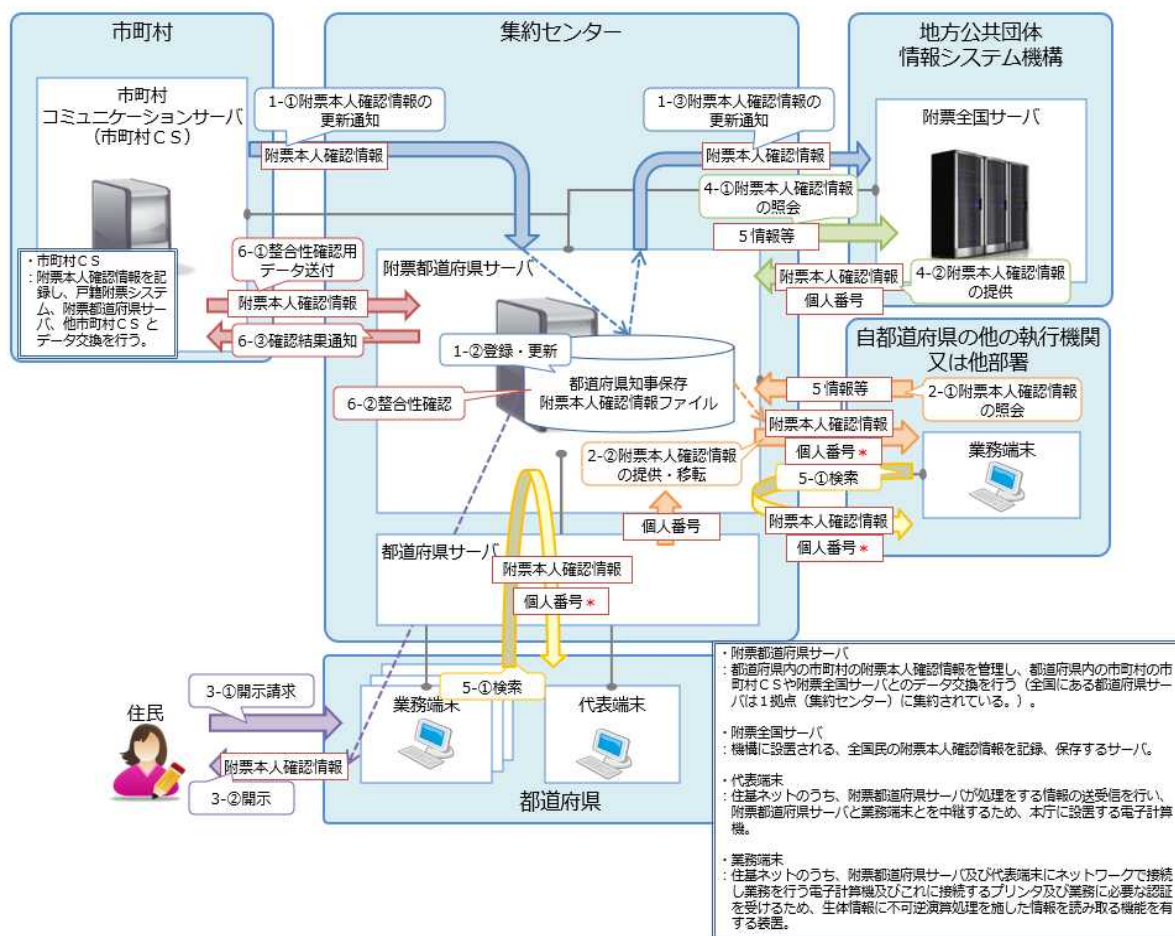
市町村

市町村
コミュニケーションサーバ
（市町村ＣＳ）

・市町村ＣＳ
：附票本人確認情報を記録し、戸籍附票システム、附票都道府県サーバ、他市町村ＣＳとデータ交換を行う。

集約センター

1-①附票本人確認情報の更新通知

附票本人確認情報

1-③附票本人確認情報の更新通知

附票本人確認情報

地方公共団体
情報システム機構

附票全国サーバ

4-①附票本人確認情報の照会

5 情報等

附票本人確認情報

個人番号

4-②附票本人確認情報の提供

6-①整合性確認用データ送付

附票本人確認情報

6-③確認結果通知

附票都道府県サーバ

1-②登録・更新

都道府県知事保存
附票本人確認情報ファイル

6-②整合性確認

自都道府県の他の執行機関又は他部署

5 情報等

2-①附票本人確認情報の照会

附票本人確認情報

個人番号＊

2-②附票本人確認情報の提供・移転

業務端末

5-①検索

附票本人確認情報

個人番号＊

個人番号

都道府県サーバ

附票本人確認情報

個人番号＊

住民

3-①開示請求

業務端末

5-①検索

代表端末

附票本人確認情報

3-②開示

都道府県

・附票都道府県サーバ
：都道府県内の市町村の附票本人確認情報を管理し、都道府県内の市町村の市町村ＣＳや附票全国サーバとのデータ交換を行う（全国にある都道府県サーバは１拠点（集約センター）に集約されている。）。

・附票全国サーバ
：機構に設置される、全国民の附票本人確認情報を記録、保存するサーバ。

・代表端末
：住基ネットのうち、附票都道府県サーバが処理をする情報の送受信を行い、附票都道府県サーバと業務端末とを中継するため、本庁に設置する電子計算機。

・業務端末
：住基ネットのうち、附票都道府県サーバ及び代表端末にネットワークで接続し業務を行う電子計算機及びこれに接続するプリンタ及び業務に必要な認証を受けるため、生体情報に不可逆演算処理を施した情報を読み取る機能を有する装置。